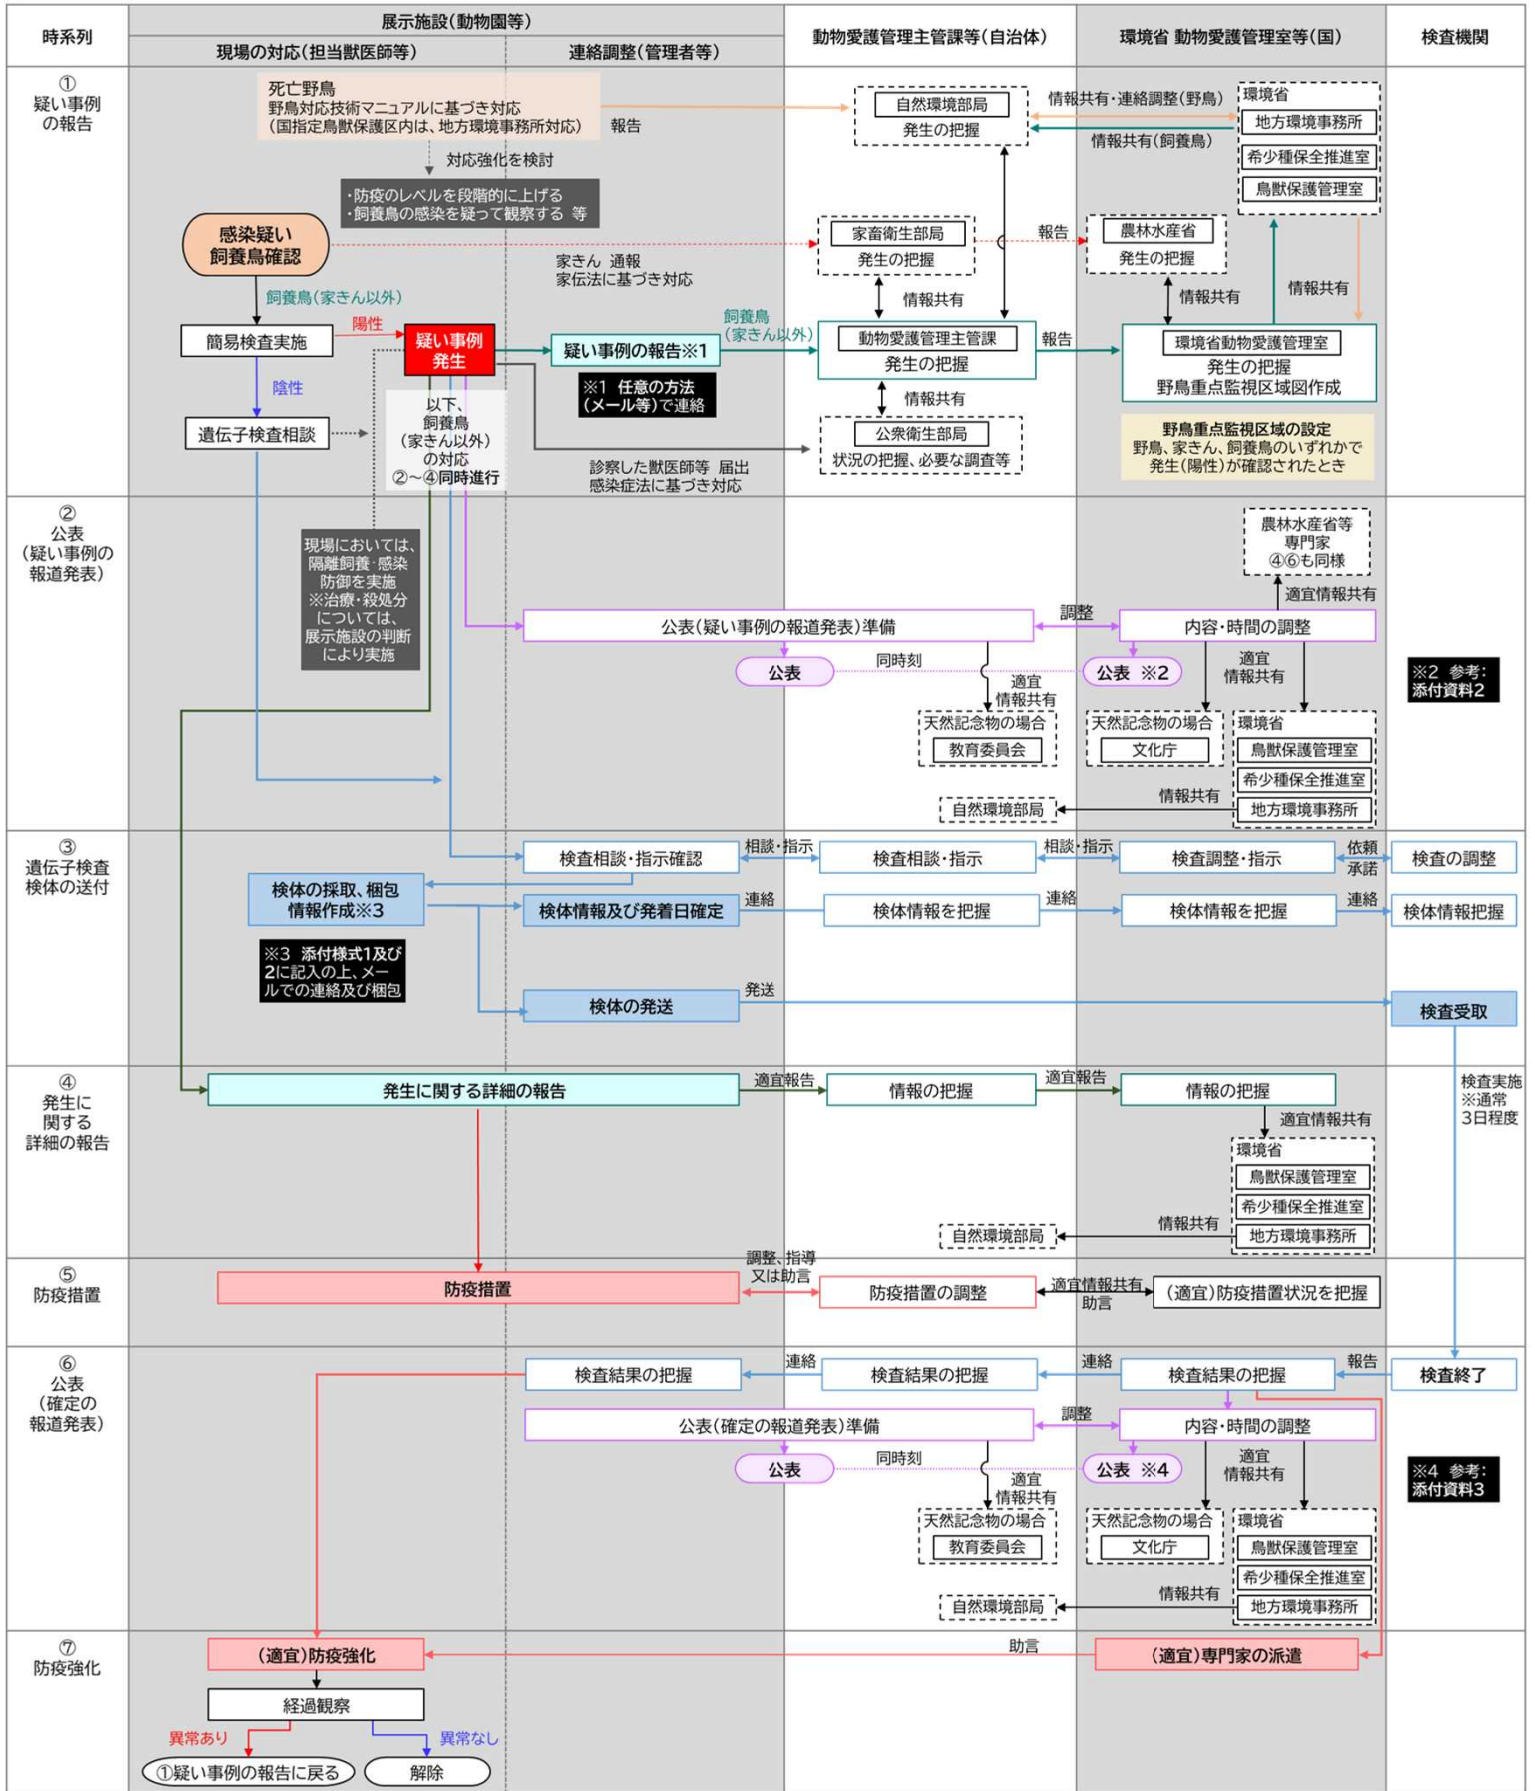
時系列

展示施設（動物園等）

現場の対応（担当獣医師等）

連絡調整（管理者等）

動物愛護管理主管課等（自治体）

環境省 動物愛護管理室等（国）

検査機関

①
疑い事例の報告

死亡野鳥
野鳥対応技術マニュアルに基づき対応
（国指定鳥獣保護区内は、地方環境事務所対応）

報告

自然環境部局
発生の把握

情報共有・連絡調整（野鳥）

情報共有（飼養鳥）

環境省
地方環境事務所
希少種保全推進室
鳥獣保護管理室

対応強化を検討

・防疫のレベルを段階的に上げる
・飼養鳥の感染を疑って観察する 等

感染疑い飼養鳥確認

家畜衛生部局
発生の把握

報告

農林水産省
発生の把握

家きん 通報
家伝法に基づき対応

情報共有

情報共有

情報共有

飼養鳥（家きん以外）

簡易検査実施

陽性

疑い事例発生

疑い事例の報告※1

飼養鳥（家きん以外）

動物愛護管理主管課
発生の把握

報告

環境省動物愛護管理室
発生の把握
野鳥重点監視区域図作成

※1 任意の方法（メール等）で連絡

陰性

情報共有

遺伝子検査相談

以下、飼養鳥（家きん以外）の対応
②～④同時進行

公衆衛生部局
状況の把握、必要な調査等

野鳥重点監視区域の設定
野鳥、家きん、飼養鳥のいずれかで発生（陽性）が確認されたとき

診察した獣医師等 届出
感染症法に基づき対応

②
公表
（疑い事例の報道発表）

現場においては、隔離飼養・感染防御を実施
※治療・殺処分については、展示施設の判断により実施

農林水産省等
専門家
④⑥も同様

適宜情報共有

公表（疑い事例の報道発表）準備

調整

内容・時間の調整

公表

同時刻

適宜情報共有

公表 ※2

適宜情報共有

※2 参考：添付資料2

天然記念物の場合
教育委員会

天然記念物の場合
文化庁

環境省
鳥獣保護管理室
希少種保全推進室
地方環境事務所

情報共有

自然環境部局

③
遺伝子検査
検体の送付

検査相談・指示確認

相談・指示

検査相談・指示

相談・指示

検査調整・指示

依頼
承諾

検査の調整

検体の採取、梱包
情報作成※3

検体情報及び発着日確定

連絡

検体情報を把握

連絡

検体情報を把握

連絡

検体情報把握

※3 添付様式1及び2に記入の上、メールでの連絡及び梱包

発送

検体の発送

検査受取

④
発生に関する詳細の報告

発生に関する詳細の報告

適宜報告

情報の把握

適宜報告

情報の把握

検査実施
※通常3日程度

適宜情報共有

環境省
鳥獣保護管理室
希少種保全推進室
地方環境事務所

情報共有

自然環境部局

⑤
防疫措置

防疫措置

調整、指導又は助言

防疫措置の調整

適宜情報共有
助言

（適宜）防疫措置状況を把握

⑥
公表
（確定の報道発表）

検査結果の把握

連絡

検査結果の把握

連絡

検査結果の把握

報告

検査終了

公表（確定の報道発表）準備

調整

内容・時間の調整

公表

同時刻

適宜情報共有

公表 ※4

適宜情報共有

※4 参考：添付資料3

天然記念物の場合
教育委員会

天然記念物の場合
文化庁

環境省
鳥獣保護管理室
希少種保全推進室
地方環境事務所

情報共有

自然環境部局

⑦
防疫強化

（適宜）防疫強化

助言

（適宜）専門家の派遣

経過観察

異常あり

異常なし

①疑い事例の報告に戻る

解除